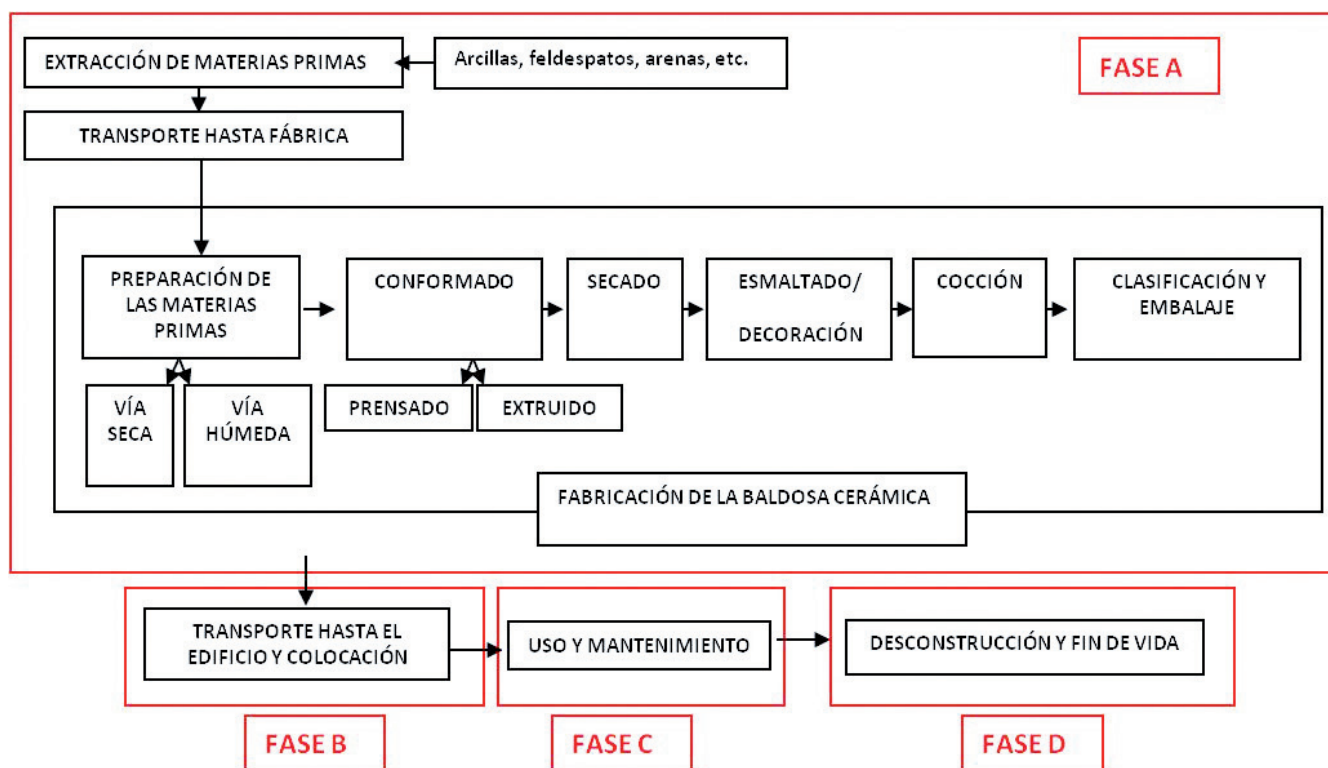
EXTRACCIÓN DE MATERIAS PRIMAS

Arcillas, feldespatos, arenas, etc.

FASE A

TRANSPORTE HASTA FÁBRICA

PREPARACIÓN DE LAS MATERIAS PRIMAS

CONFORMADO

SECADO

ESMALTADO/ DECORACIÓN

COCCIÓN

CLASIFICACIÓN Y EMBALAJE

VÍA SECA

VÍA HÚMEDA

PRENSADO

EXTRUIDO

FABRICACIÓN DE LA BALDOSA CERÁMICA

TRANSPORTE HASTA EL EDIFICIO Y COLOCACIÓN

USO Y MANTENIMIENTO

DESCONSTRUCCIÓN Y FIN DE VIDA

FASE B

FASE C

FASE D